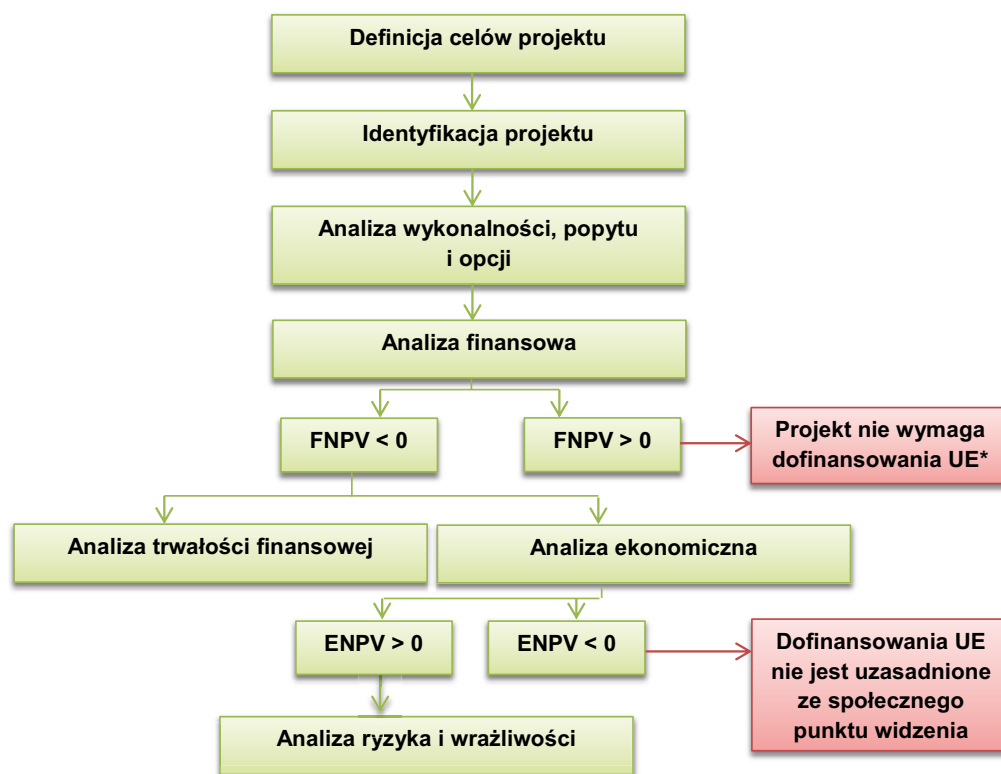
Definicja celów projektu

Identyfikacja projektu

Analiza wykonalności, popytu i opcji

Analiza finansowa

FNPV < 0

FNPV > 0

Projekt nie wymaga dofinansowania UE*

Analiza trwałości finansowej

Analiza ekonomiczna

ENPV > 0

ENPV < 0

Dofinansowania UE nie jest uzasadnione ze społecznego punktu widzenia

Analiza ryzyka i wrażliwości